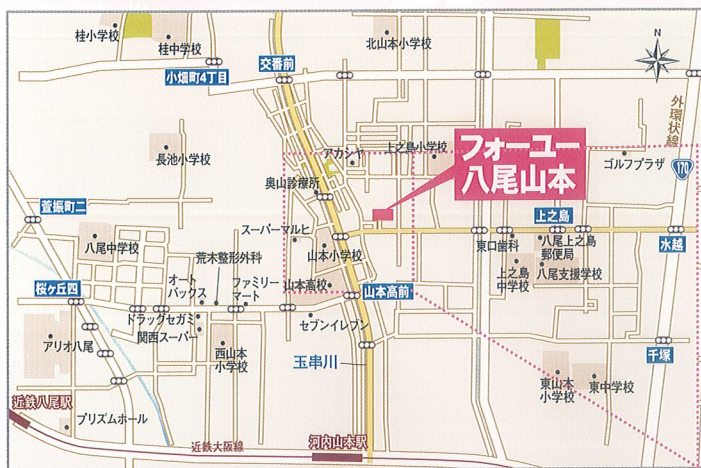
桂小学校
桂中学校
小畑町4丁目
交番前
北山本小学校
N
外環状線
170
長池小学校
アカシヤ
上之島小学校
フォーユー
八尾山本
ゴルフプラザ
奥山診療所
萱振町二
スーパーマルヒ
上之島
八尾中学校
荒木整形外科
山本小学校
東口歯科
八尾上之島郵便局
水越
オートバックス
ファミリーマート
山本高校
山本高前
上之島中学校
八尾支援学校
桜ケ丘四
ドラッグセガミ
関西スーパー
セブンイレブン
アリオ八尾
西山本小学校
玉串川
千塚
東山本小学校
東中学校
近鉄八尾駅
プリズムホール
近鉄大阪線
河内山本駅